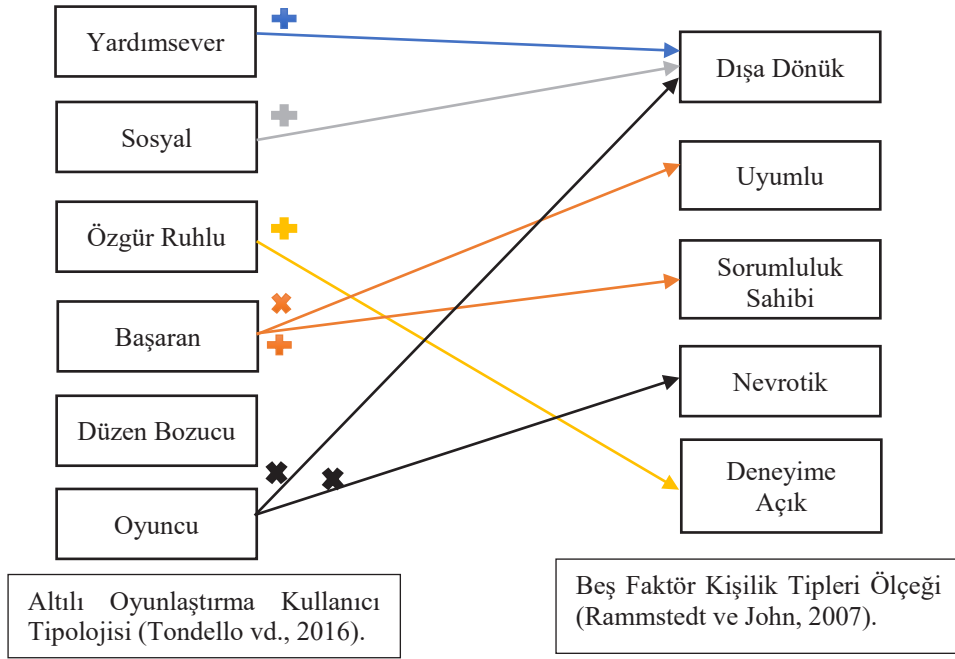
Yardımsever

Sosyal

Özgür Ruhlu

Başaran

Düzen Bozucu

Oyuncu

Dışa Dönük

Uyumlu

Sorumluluk Sahibi

Nevrotik

Deneyime Açık

Altılı Oyunlaştırma Kullanıcı Tipolojisi (Tondello vd., 2016).

Beş Faktör Kişilik Tipleri Ölçeği (Rammstedt ve John, 2007).